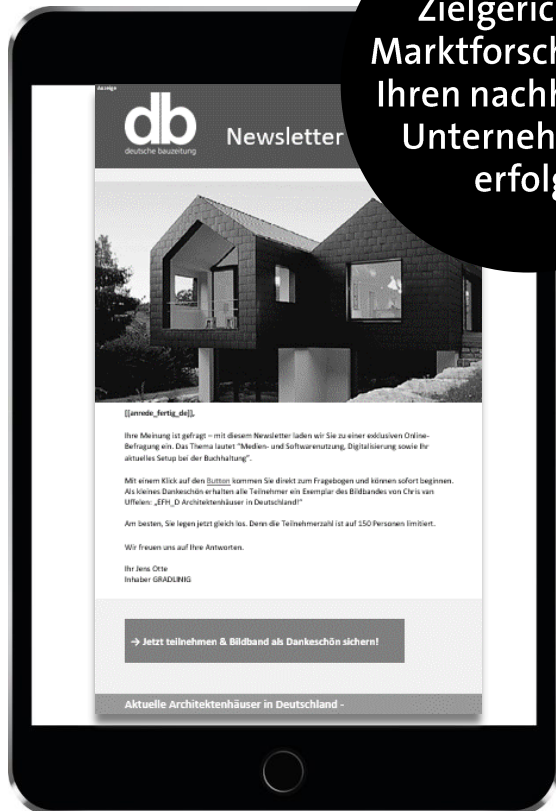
Zielgeric
Marktforsch
Ihren nachh
Unterneh
erfolg

Anzeige

db
deutsche bauzeitung

Newsletter

[[anrede_fertig_de]],

Ihre Meinung ist gefragt – mit diesem Newsletter laden wir Sie zu einer exklusiven Online-Befragung ein. Das Thema lautet "Medien- und Softwarenutzung, Digitalisierung sowie Ihr aktuelles Setup bei der Buchhaltung".

Mit einem Klick auf den Button kommen Sie direkt zum Fragebogen und können sofort beginnen. Als kleines Dankeschön erhalten alle Teilnehmer ein Exemplar des Bildbandes von Chris van Uffelen: „EFH_D Architektenhäuser in Deutschland!"

Am besten, Sie legen jetzt gleich los. Denn die Teilnehmerzahl ist auf 150 Personen limitiert.

Wir freuen uns auf Ihre Antworten.

Ihr Jens Otte
Inhaber GRADLINIG

→ Jetzt teilnehmen & Bildband als Dankeschön sichern!

Aktuelle Architektenhäuser in Deutschland -